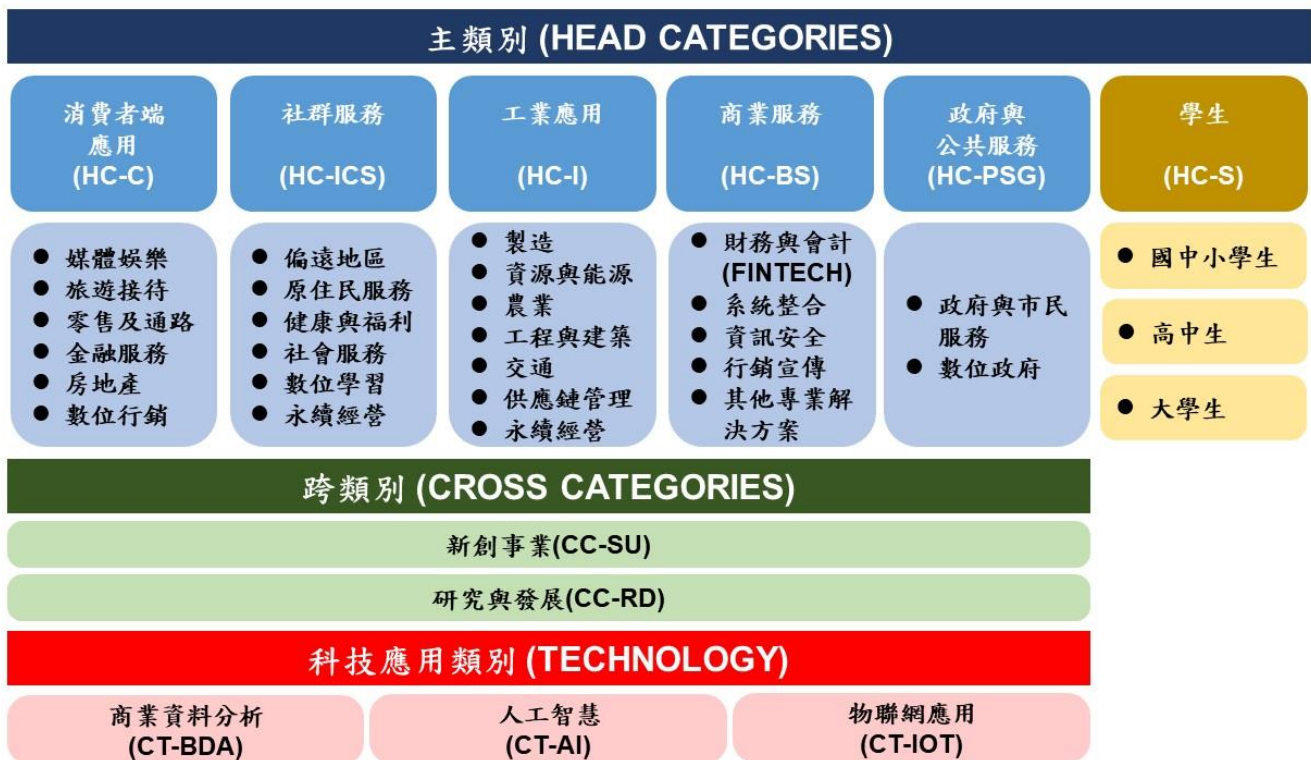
主類別 (HEAD CATEGORIES)

消費者端應用 (HC-C)

社群服務 (HC-ICS)

工業應用 (HC-I)

商業服務 (HC-BS)

政府與公共服務 (HC-PSG)

學生 (HC-S)

● 媒體娛樂
● 旅遊接待
● 零售及通路
● 金融服務
● 房地產
● 數位行銷

● 偏遠地區
● 原住民服務
● 健康與福利
● 社會服務
● 數位學習
● 永續經營

● 製造
● 資源與能源
● 農業
● 工程與建築
● 交通
● 供應鏈管理
● 永續經營

● 財務與會計 (FINTECH)
● 系統整合
● 資訊安全
● 行銷宣傳
● 其他專業解決方案

● 政府與市民服務
● 數位政府

● 國中小學生

● 高中生

● 大學生

跨類別 (CROSS CATEGORIES)

新創事業(CC-SU)

研究與發展(CC-RD)

科技應用類別 (TECHNOLOGY)

商業資料分析 (CT-BDA)

人工智慧 (CT-AI)

物聯網應用 (CT-IOT)